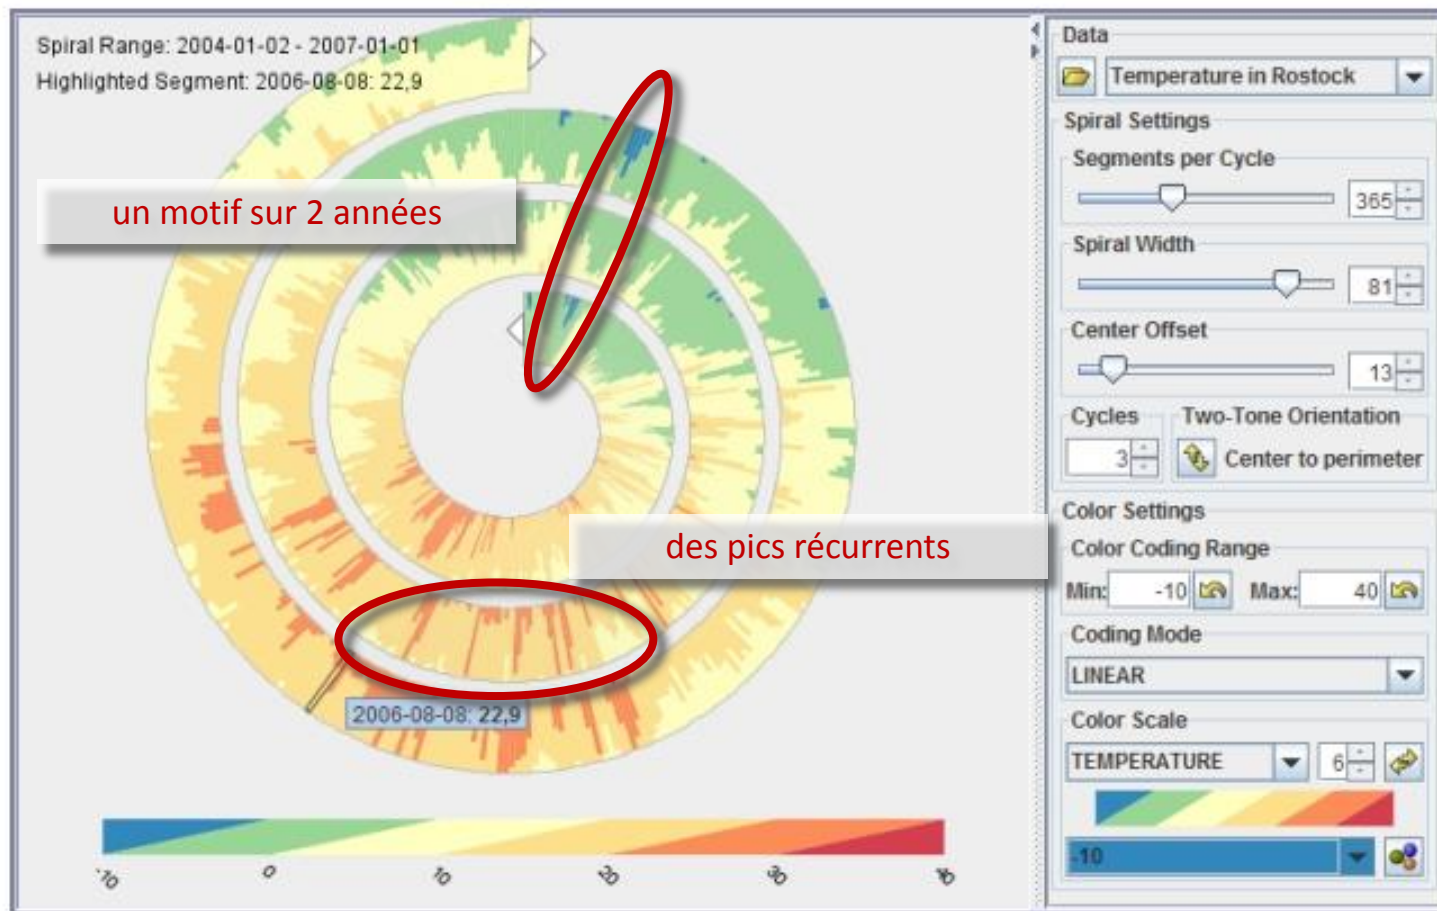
Spiral Range: 2004-01-02 - 2007-01-01
Highlighted Segment: 2006-08-08: 22,9

un motif sur 2 années

des pics récurrents

2006-08-08: 22,9

-10 0 10 20 30 40

Data
Temperature in Rostock
Spiral Settings
Segments per Cycle
365
Spiral Width
81
Center Offset
13
Cycles
3
Two-Tone Orientation
Center to perimeter
Color Settings
Color Coding Range
Min: -10 Max: 40
Coding Mode
LINEAR
Color Scale
TEMPERATURE
6
-10